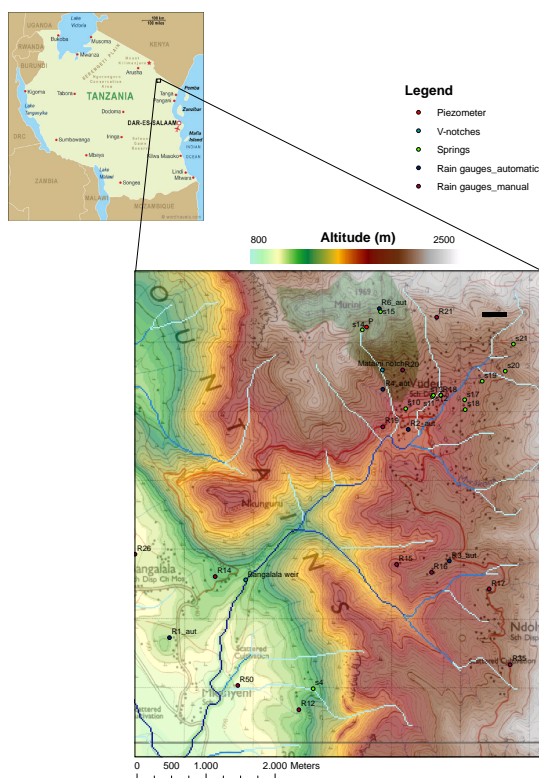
UGANDA
Lake Victoria
Bukoba
Musoma
Mwanza
KENYA
RWANDA
BURUNDI
SERENGETI PLAIN
Mount Kilimanjaro
Arusha
Kigoma
Tabora
TANZANIA
Pemba
Tanga
Zanzibar
Lake Tanganyika
Dodoma
DAR-ES-SALAAM
D.R.C.
Sumbawanga
Iringa
Mafia Island
Mbeya
INDIAN OCEAN
ZAMBIA
Lake Malawi
Kilwa Masoko
Lindi
Songea
Mtwara
MALAWI
MOZAMBIQUE

Legend
Piezometer
V-notches
Springs
Rain gauges_automatic
Rain gauges_manual

800
Altitude (m)
2500

R6_aut
s15
R21
s14
s21
Matamu notch
R20
s20
s19
s13
s16
s10
s11
s17
s18
R19
R2
R26
Mngunguni
R15
R3_aut
R16
R14
Mangalala weir
R17
R1_aut
R35
s4
R50
R12

0 500 1.000 2.000 Meters